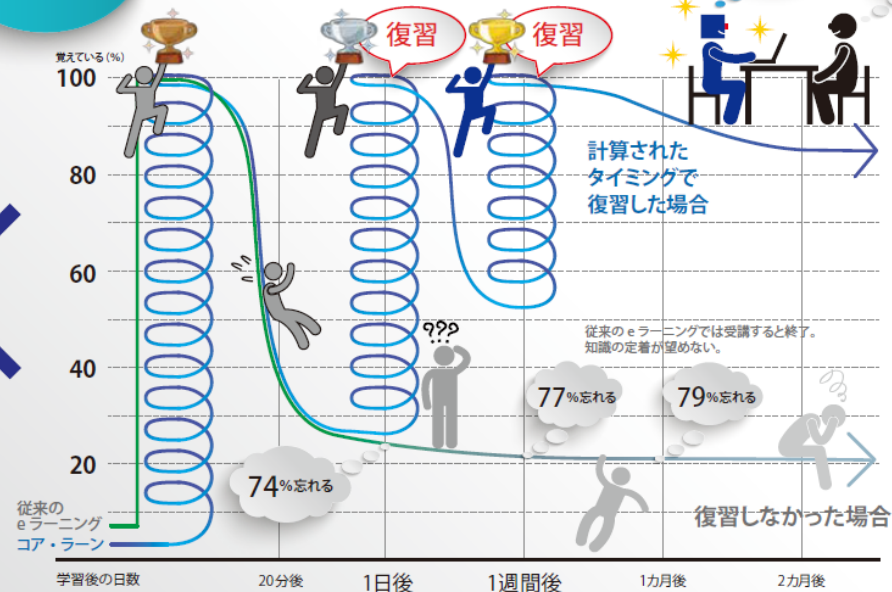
覚えている(%)

100

80

60

40

20

復習

復習

計算された
タイミングで
復習した場合

???

従来のｅラーニングでは受講すると終了。
知識の定着が望めない。

77%忘れる

79%忘れる

74%忘れる

従来の
ｅラーニング

コア・ラーン

復習しなかった場合

学習後の日数

20分後

1日後

1週間後

1カ月後

2カ月後